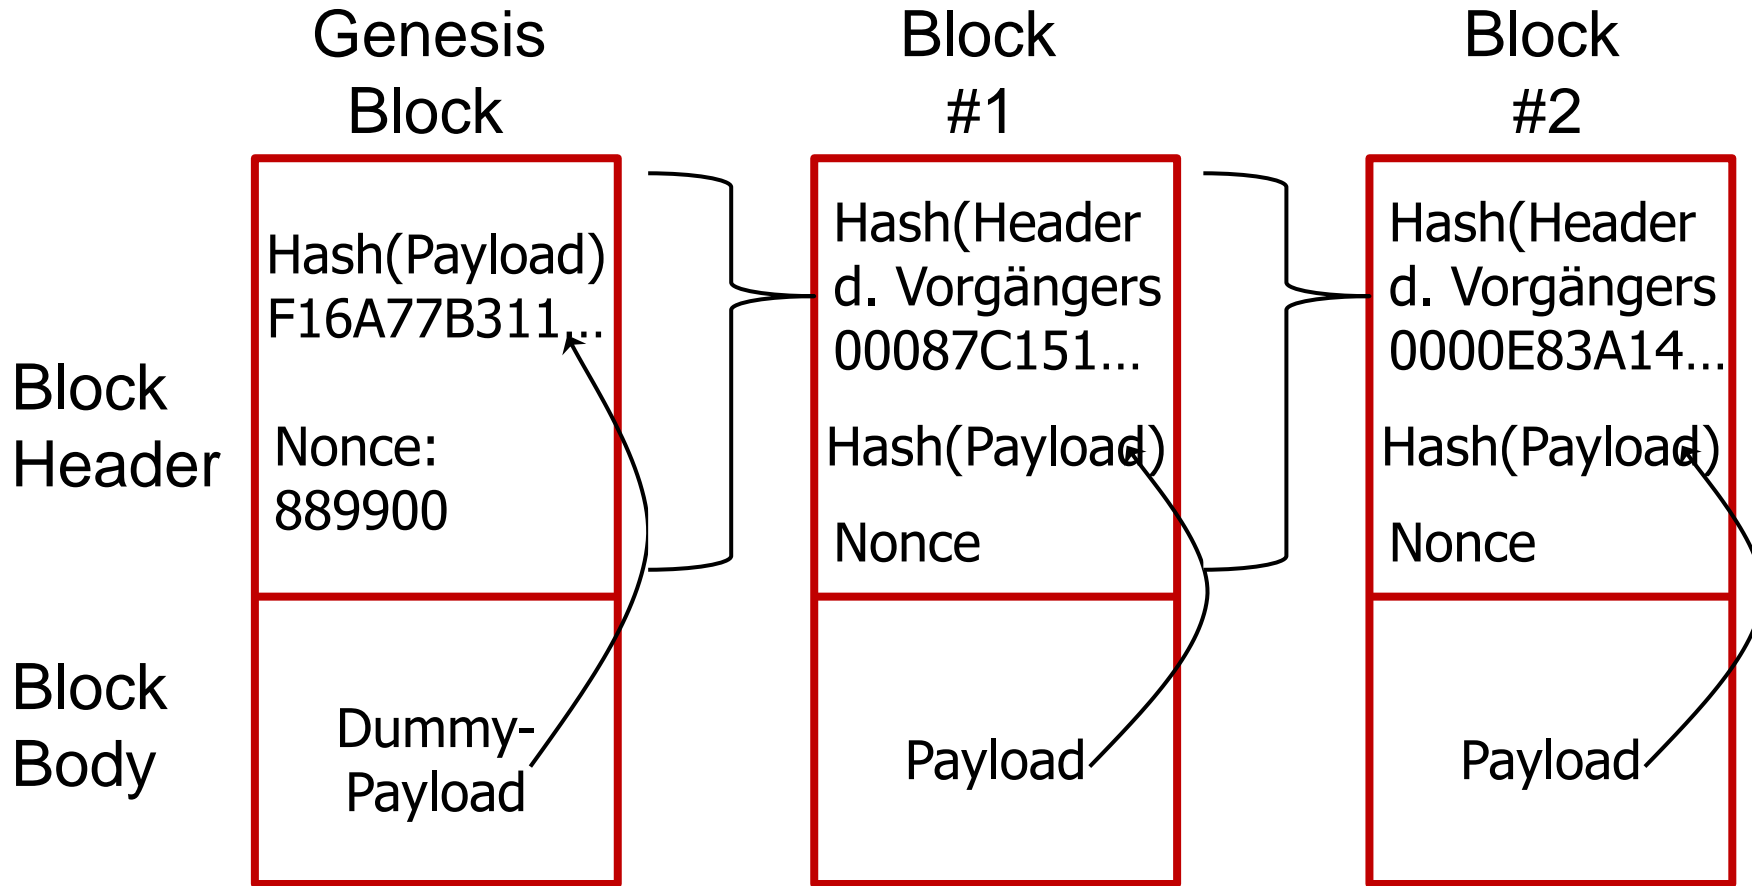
Genesis Block

Block #1

Block #2

Block Header

Block Body

Hash(Payload)
F16A77B311...

Nonce:
889900

Dummy-Payload

Hash(Header d. Vorgängers
00087C151...

Hash(Payload)

Nonce

Payload

Hash(Header d. Vorgängers
0000E83A14...

Hash(Payload)

Nonce

Payload